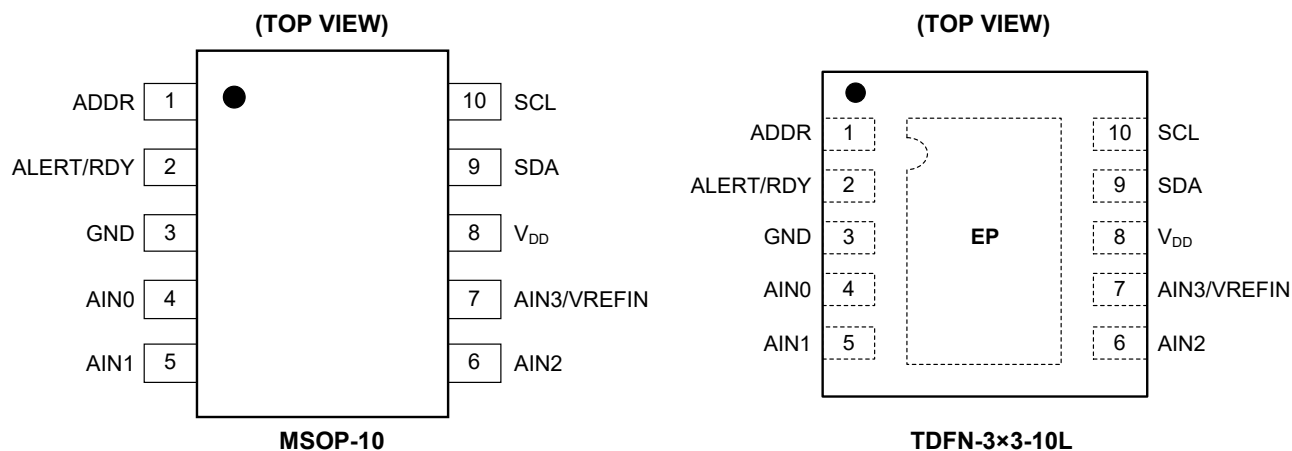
(TOP VIEW)

ADDR 1
ALERT/RDY 2
GND 3
AIN0 4
AIN1 5

10 SCL
9 SDA
8 $V_{DD}$
7 AIN3/VREFIN
6 AIN2

MSOP-10

(TOP VIEW)

ADDR 1
ALERT/RDY 2
GND 3
AIN0 4
AIN1 5

EP

10 SCL
9 SDA
8 $V_{DD}$
7 AIN3/VREFIN
6 AIN2

TDFN-3×3-10L